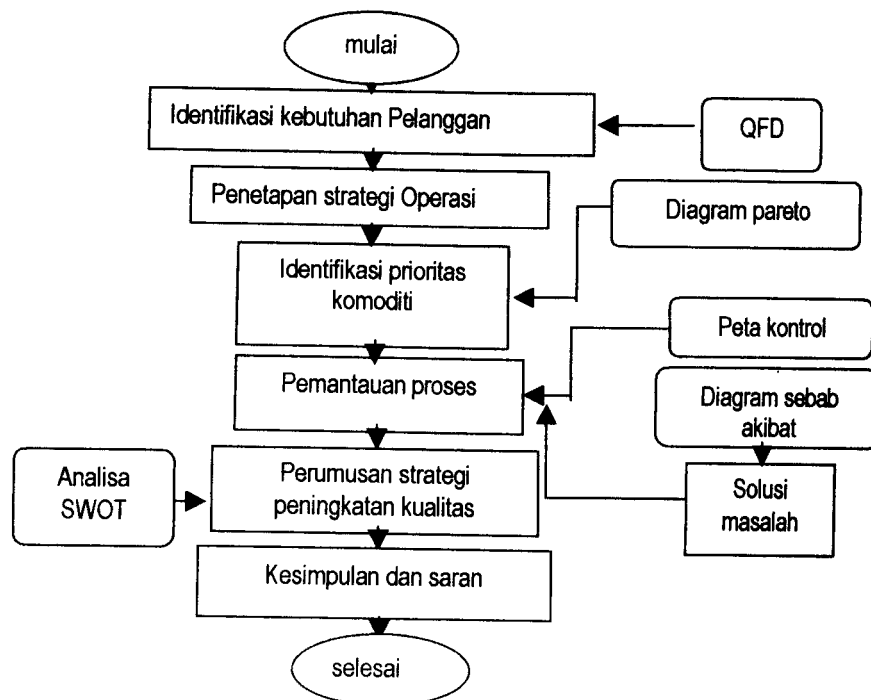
mulai

Identifikasi kebutuhan Pelanggan

QFD

Penetapan strategi Operasi

Diagram pareto

Identifikasi prioritas komoditi

Peta kontrol

Pemantauan proses

Diagram sebab akibat

Analisa SWOT

Perumusan strategi peningkatan kualitas

Solusi masalah

Kesimpulan dan saran

selesai